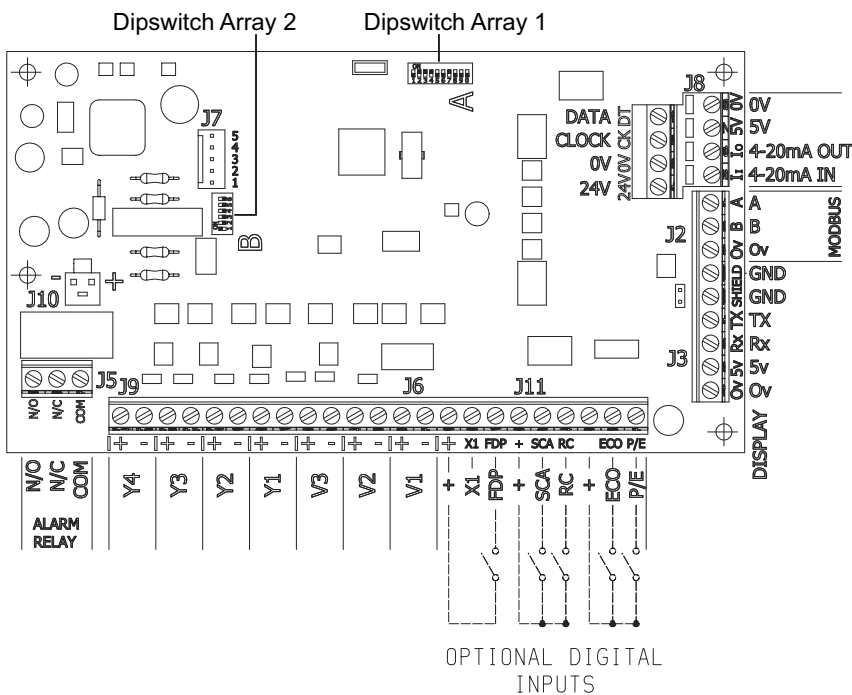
Dipswitch Array 2
Dipswitch Array 1

J7
5
4
3
2
1

B
A

J8
DATA
CLOCK
0V
24V
DT CK 0V 24V
0V 5V Io Ii
0V
5V
4-20mA OUT
4-20mA IN

J2
A B Ov
A
B
Ov
MODBUS

SHIELD TX Rx 5v Ov
GND
GND
TX
Rx
5v
Ov
J3
DISPLAY

J10
- +

J5
N/O N/C COM
J9
J6
J11

+ - + - + - + - + - + - + X1 FDP + SCA RC ECO P/E

N/O N/C COM
ALARM RELAY

Y4
Y3
Y2
Y1
V3
V2
V1
+ X1 FDP + SCA RC + ECO P/E

OPTIONAL DIGITAL INPUTS